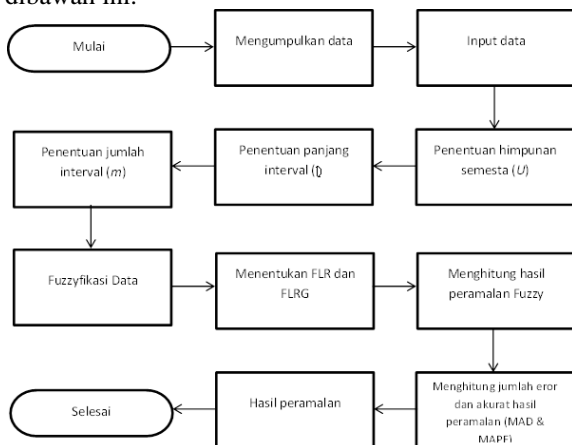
dibawah ini:

Mulai

Mengumpulkan data

Input data

Penentuan himpunan semesta ($U$)

Penentuan panjang interval ($l$)

Penentuan jumlah interval ($m$)

Fuzzyfikasi Data

Menentukan FLR dan FLRG

Menghitung hasil peramalan Fuzzy

Menghitung jumlah eror dan akurat hasil peramalan (MAD & MAPE)

Hasil peramalan

Selesai